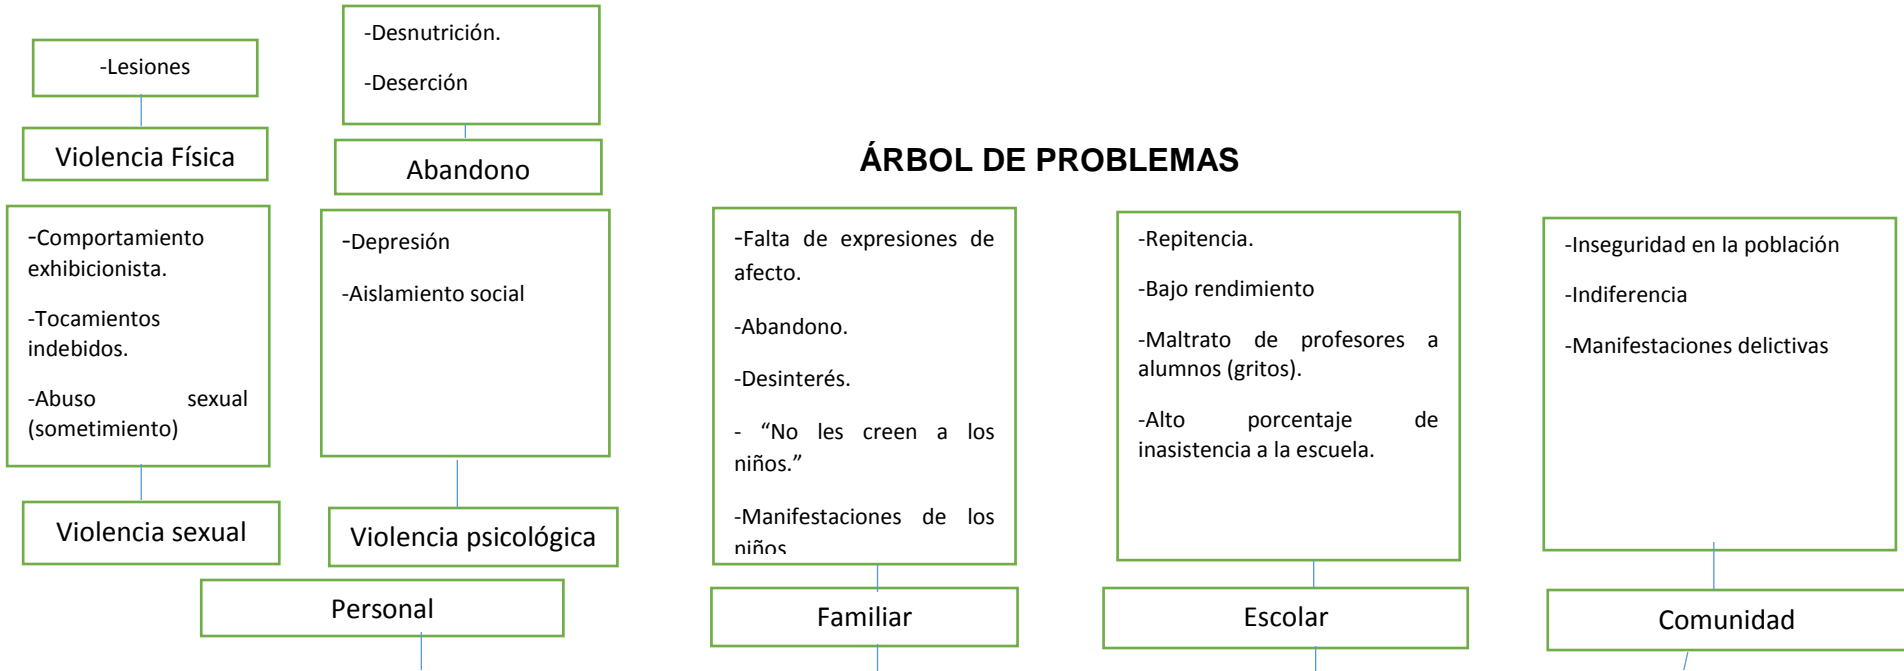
-Lesiones

Violencia Física

-Desnutrición.

-Deserción

Abandono

ÁRBOL DE PROBLEMAS

-Comportamiento exhibicionista.

-Tocamientos indebidos.

-Abuso sexual (sometimiento)

Violencia sexual

-Depresión

-Aislamiento social

Violencia psicológica

Personal

-Falta de expresiones de afecto.

-Abandono.

-Desinterés.

- "No les creen a los niños."

-Manifestaciones de los niños

Familiar

-Repitencia.

-Bajo rendimiento

-Maltrato de profesores a alumnos (gritos).

-Alto porcentaje de inasistencia a la escuela.

Escolar

-Inseguridad en la población

-Indiferencia

-Manifestaciones delictivas

Comunidad